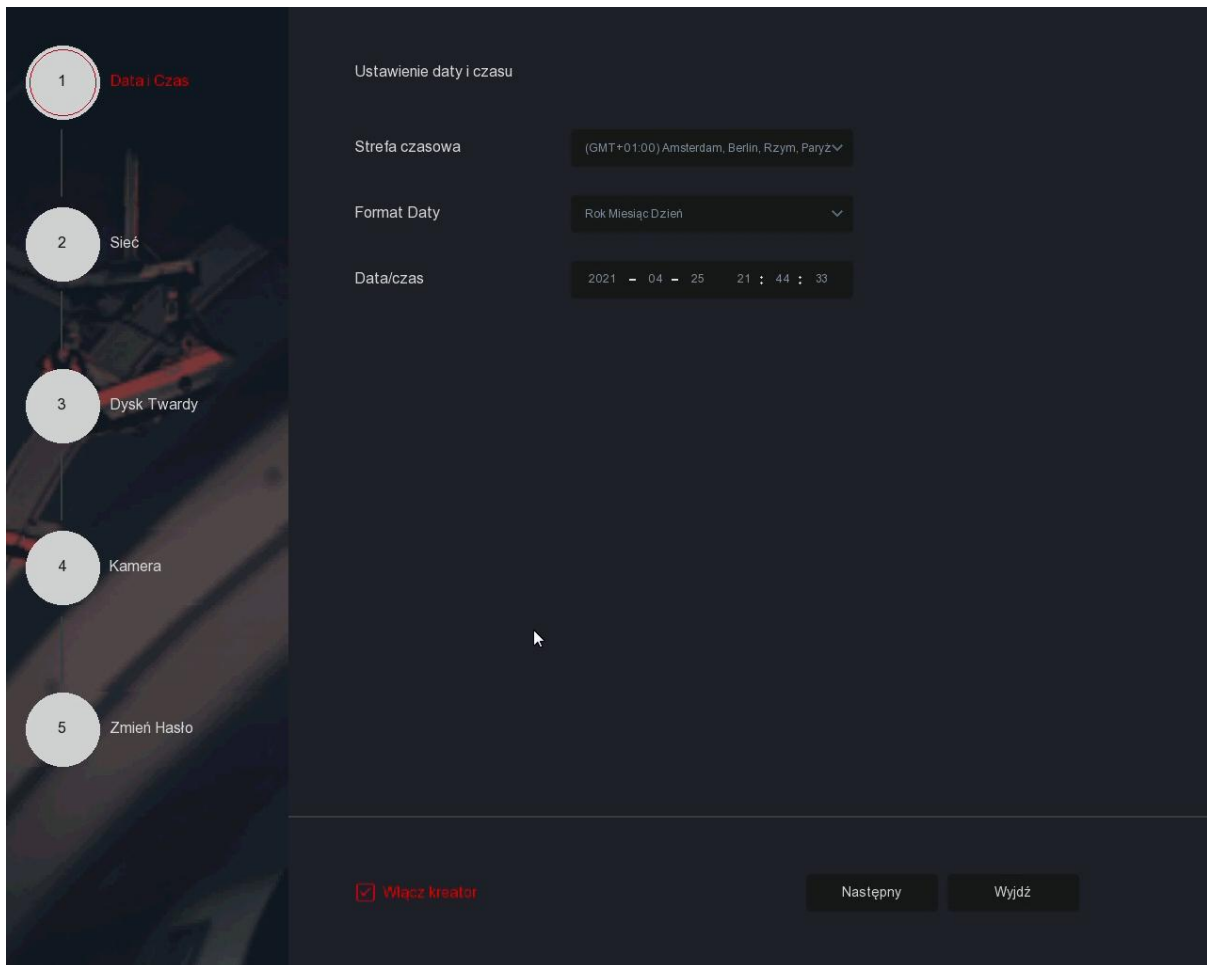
1 Data i Czas

2 Sieć

3 Dysk Twardy

4 Kamera

5 Zmień Hasło

Ustawienie daty i czasu

Strefa czasowa (GMT+01:00) Amsterdam, Berlin, Rzym, Paryż

Format Daty Rok Miesiąc Dzień

Data/czas 2021 - 04 - 25 21 : 44 : 33

Włącz kreator

Następny

Wyjdź